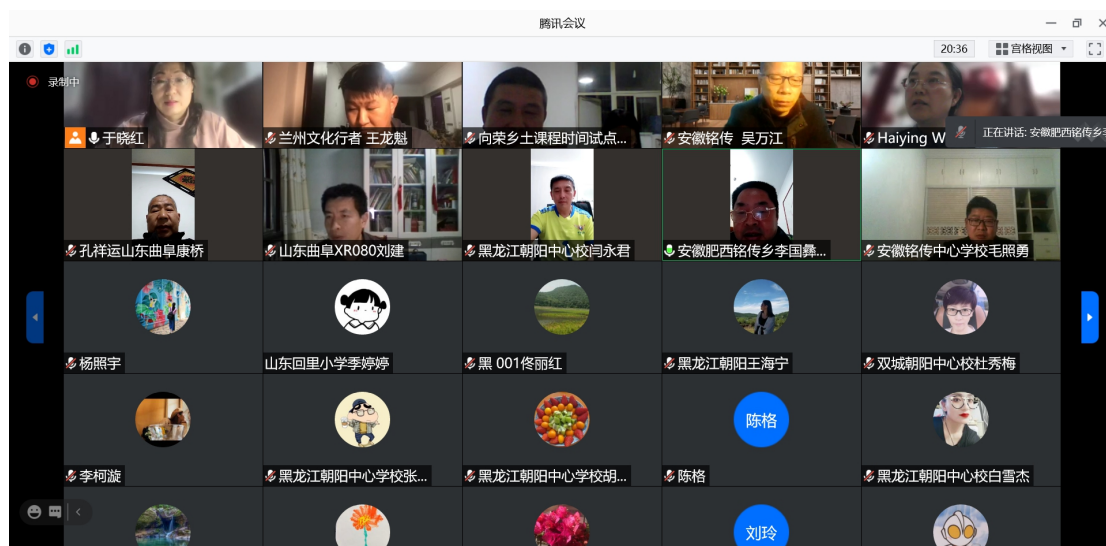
腾讯会议

20:36

宫格视图

录制中

于晓红

兰州文化行者 王龙魁

向荣乡土课程时间试点...

安徽铭传 吴万江

Haiying W

正在讲话: 安徽肥西铭传乡

孔祥运山东曲阜康桥

山东曲阜XR080刘建

黑龙江朝阳中心校闫永君

安徽肥西铭传乡李国彝...

安徽铭传中心学校毛照勇

杨照宇

山东回里小学季婷婷

黑 001佟丽红

黑龙江朝阳王海宁

双城朝阳中心校杜秀梅

陈格

李柯漩

黑龙江朝阳中心学校张...

黑龙江朝阳中心学校胡...

陈格

黑龙江朝阳中心校白雪杰

刘玲